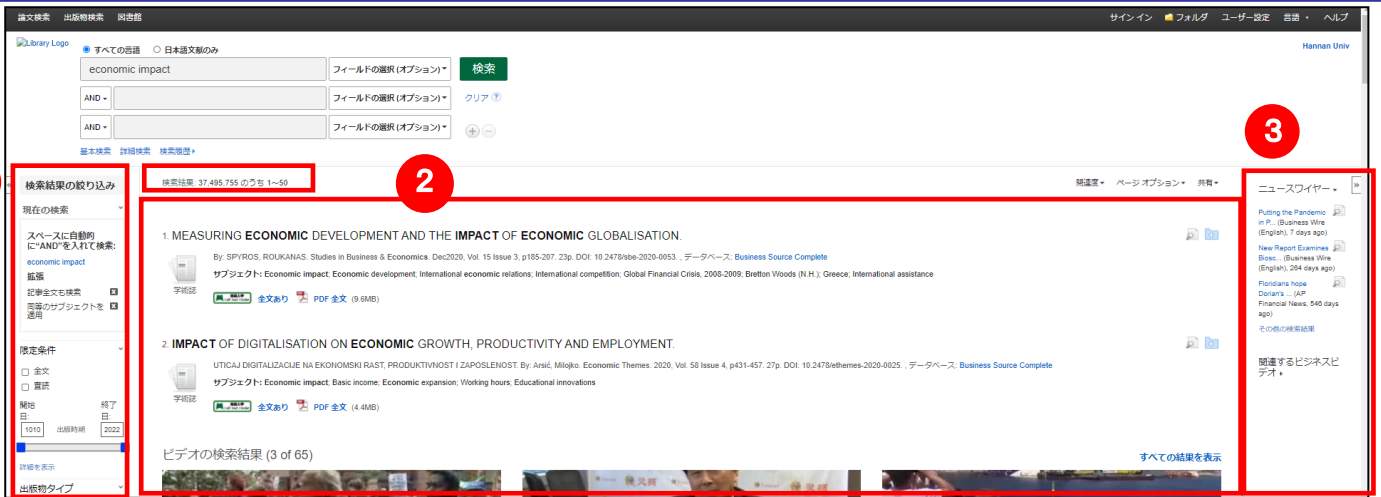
論文検索 出版物検索 図書館 サイン イン フォルダ ユーザー設定 言語 ヘルプ

Library Logo すべての言語 日本語文献のみ Hannan Univ

economic impact フィールドの選択 (オプション) 検索

AND フィールドの選択 (オプション) クリア

AND フィールドの選択 (オプション)

基本検索 詳細検索 検索履歴

検索結果の絞り込み

現在の検索

スペースに自動的に"AND"を入れて検索: economic impact

拡張

記事全文も検索

同等のサブジェクトを適用

限定条件

全文

査読

開始日: 終了日:

1010 出版時期 2022

詳細を表示

出版物タイプ

検索結果: 37,495,755 のうち 1~50

2

関連度 ページ オプション 共有

1. MEASURING ECONOMIC DEVELOPMENT AND THE IMPACT OF ECONOMIC GLOBALISATION.

By: SPYROS, ROUKANAS. Studies in Business & Economics. Dec2020, Vol. 15 Issue 3, p185-207. 23p. DOI: 10.2478/sbe-2020-0053. , データベース: Business Source Complete

学術誌

サブジェクト: Economic impact; Economic development; International economic relations; International competition; Global Financial Crisis, 2008-2009; Bretton Woods (N.H.); Greece; International assistance

全文あり PDF 全文 (9.6MB)

2. IMPACT OF DIGITALISATION ON ECONOMIC GROWTH, PRODUCTIVITY AND EMPLOYMENT.

UTICAJ DIGITALIZACIJE NA EKONOMSKI RAST, PRODUKTIVNOST I ZAPOSLENOST. By: Arsić, Milojko. Economic Themes. 2020, Vol. 58 Issue 4, p431-457. 27p. DOI: 10.2478/ethemes-2020-0025. , データベース: Business Source Complete

学術誌

サブジェクト: Economic impact; Basic income; Economic expansion; Working hours; Educational innovations

全文あり PDF 全文 (4.4MB)

ビデオの検索結果 (3 of 65) すべての結果を表示

3

ニュースワイヤー

Putting the Pandemic in P... (Business Wire (English), 7 days ago)

New Report Examines Biosc... (Business Wire (English), 264 days ago)

Floridians hope Dorian's ... (AP Financial News, 546 days ago)

その他の検索結果

関連するビジネスビデオ